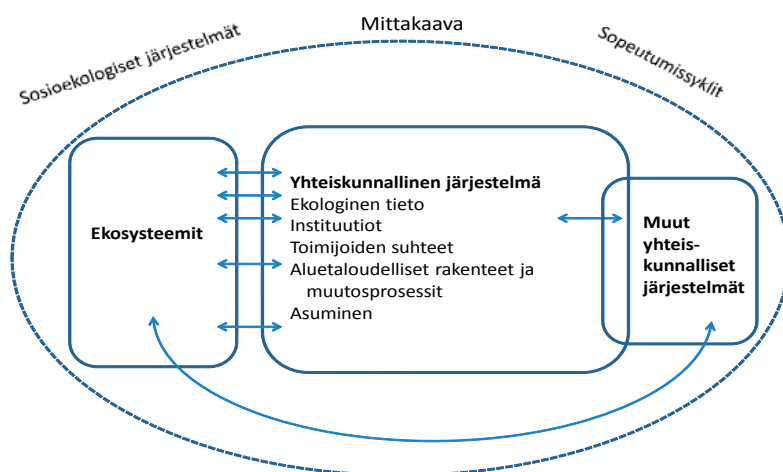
Mittakaava

Sosioekologiset järjestelmät

Sopeutumissyklit

Ekosysteemit

Yhteiskunnallinen järjestelmä
Ekologinen tieto
Instituutiot
Toimijoiden suhteet
Aluetaloudelliset rakenteet ja muutosprosessit
Asuminen

Muut yhteiskunnalliset järjestelmät